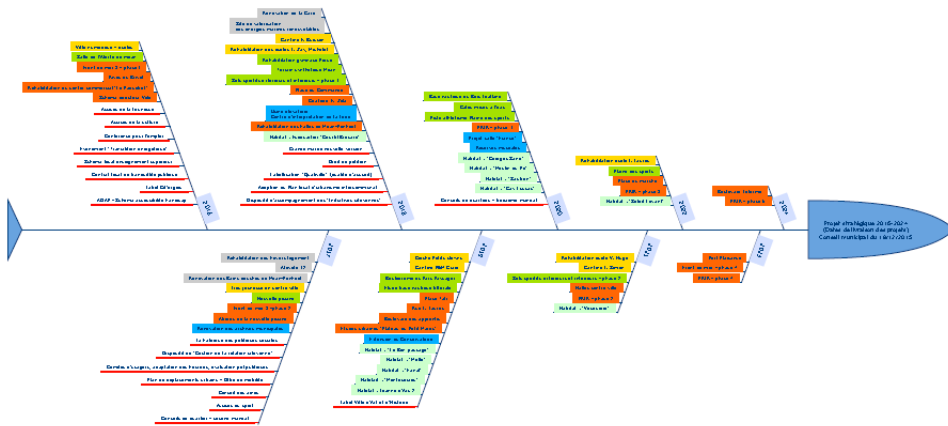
Projet stratégique 2015-2024
(Dates de finalisation des projets)
Conseil municipal du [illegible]

2015

2016

2017

2018

2019

2020

2021

2022

2023

2024

Ville numérique - étude
Salle de l'Etoile au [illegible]
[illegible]
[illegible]
Réhabilitation du centre commercial "Le Ponceau"
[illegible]
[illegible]
Accès à la culture
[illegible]
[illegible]
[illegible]
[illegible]
Label Ecologie
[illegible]

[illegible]
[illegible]
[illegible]
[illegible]
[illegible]
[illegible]
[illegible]
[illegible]
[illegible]
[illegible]
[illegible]
Habitat - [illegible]
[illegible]
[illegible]
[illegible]
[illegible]

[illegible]
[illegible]
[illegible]
PRIR - phase 2
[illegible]
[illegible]
Habitat - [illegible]
Habitat - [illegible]
Habitat - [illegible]
Habitat - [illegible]
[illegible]

Réhabilitation école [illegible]
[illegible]
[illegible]
PRIR - phase 3
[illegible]

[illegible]
PRIR - phase 4

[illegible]
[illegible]
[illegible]
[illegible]
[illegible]
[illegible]
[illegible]
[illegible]
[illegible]
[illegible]
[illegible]
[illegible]
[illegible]
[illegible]
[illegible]
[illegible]
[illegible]

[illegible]
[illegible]
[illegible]
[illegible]
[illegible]
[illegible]
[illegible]
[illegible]
Habitat - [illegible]
Habitat - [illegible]
Habitat - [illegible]
Habitat - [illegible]
Habitat - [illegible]
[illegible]

Réhabilitation école V. Hugo
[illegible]
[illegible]
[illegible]
PRIR - phase 3
Habitat - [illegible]

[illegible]
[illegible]
PRIR - phase 4